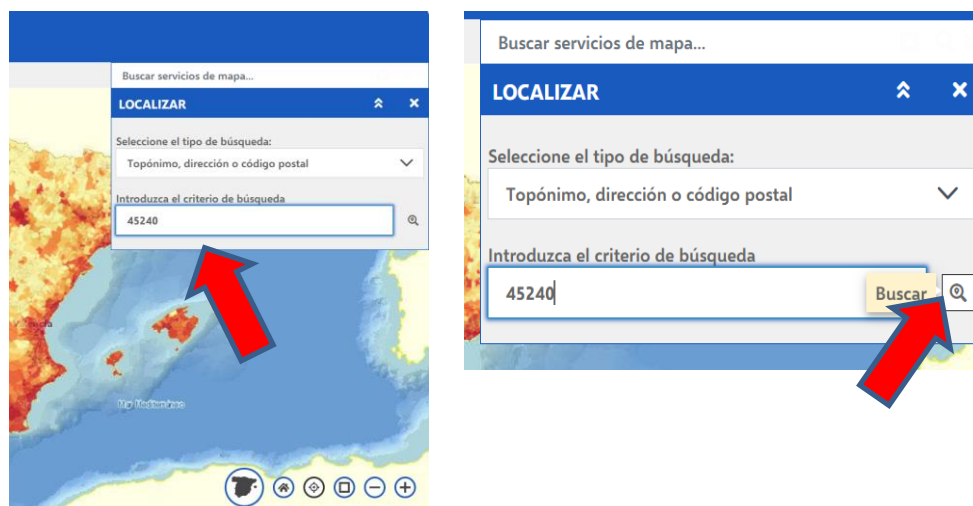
Buscar servicios de mapa...

LOCALIZAR

Seleccione el tipo de búsqueda:

Topónimo, dirección o código postal

Introduzca el criterio de búsqueda

45240

Mar Mediterráneo

Buscar servicios de mapa...

LOCALIZAR

Seleccione el tipo de búsqueda:

Topónimo, dirección o código postal

Introduzca el criterio de búsqueda

45240

Buscar